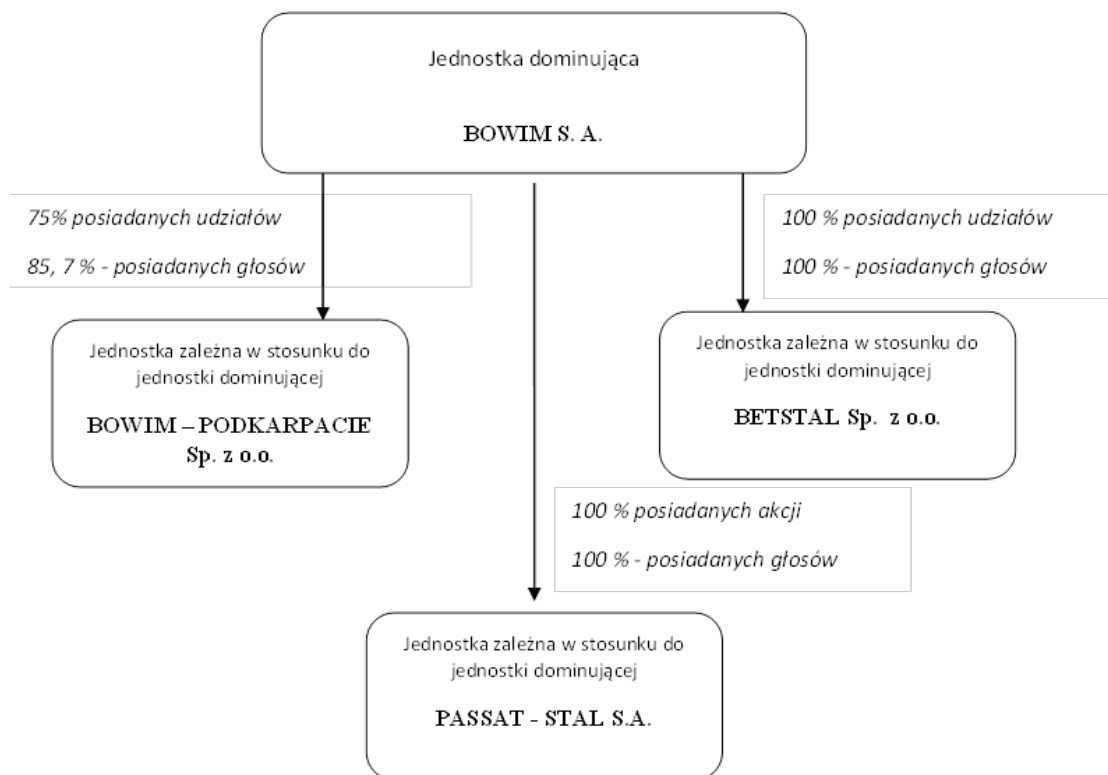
Jednostka dominująca

BOWIM S. A.

75% posiadanych udziałów

85, 7 % - posiadanych głosów

100 % posiadanych udziałów

100 % - posiadanych głosów

Jednostka zależna w stosunku do jednostki dominującej

BOWIM – PODKARPACIE Sp. z o.o.

Jednostka zależna w stosunku do jednostki dominującej

BETSTAL Sp. z o.o.

100 % posiadanych akcji

100 % - posiadanych głosów

Jednostka zależna w stosunku do jednostki dominującej

PASSAT - STAL S.A.